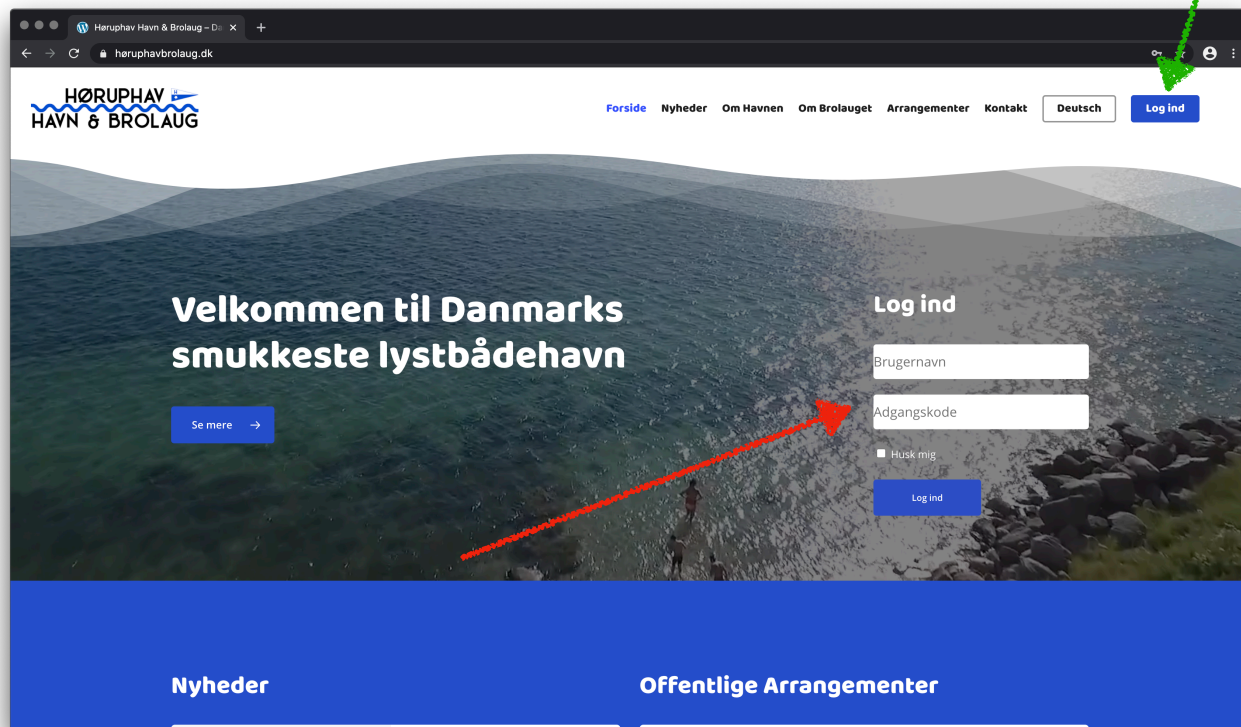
Høruphav Havn & Brolaug – Da ×
+
høruphavbrolaug.dk

HØRUPHAV
HAVN & BROLAUG

Forside Nyheder Om Havnen Om Brolauget Arrangementer Kontakt Deutsch Log ind

Velkommen til Danmarks smukkeste lystbådehavn

Se mere →

Log ind

Brugernavn

Adgangskode

Husk mig

Log ind

Nyheder

Offentlige Arrangementer